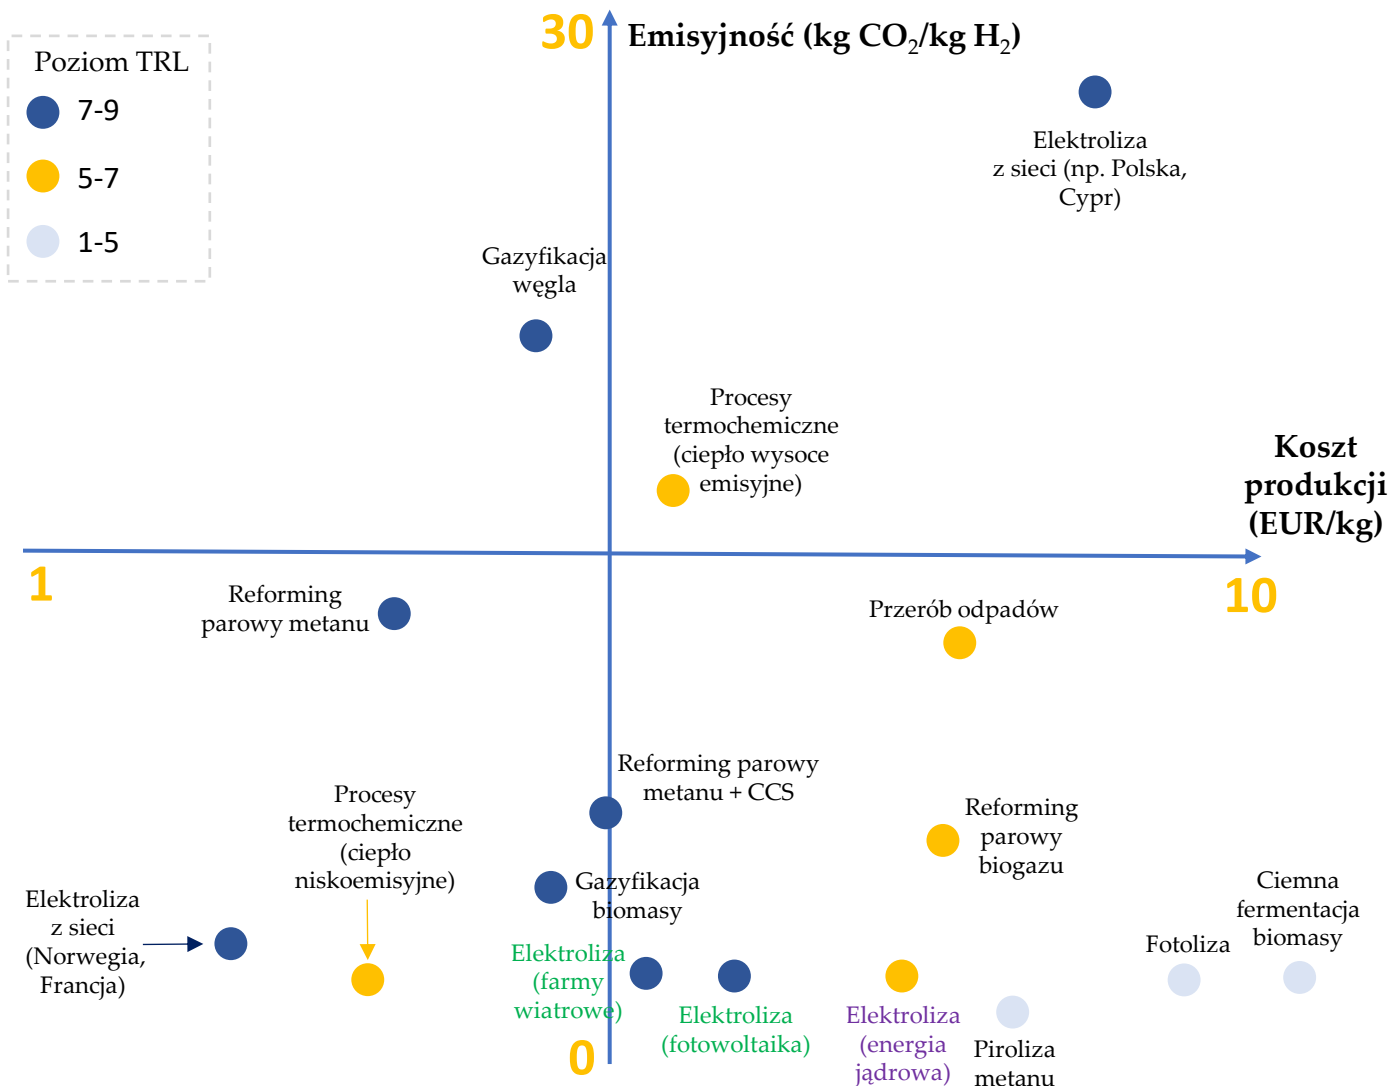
Poziom TRL

7-9

5-7

1-5

30

Emisyjność (kg $CO_2$/kg $H_2$)

Elektroliza z sieci (np. Polska, Cypr)

Gazyfikacja węgla

Procesy termochemiczne (ciepło wysoce emisyjne)

Koszt produkcji (EUR/kg)

1

10

Reforming parowy metanu

Przerób odpadów

Reforming parowy metanu + CCS

Procesy termochemiczne (ciepło niskoemisyjne)

Reforming parowy biogazu

Gazyfikacja biomasy

Elektroliza z sieci (Norwegia, Francja)

Ciemna fermentacja biomasy

Fotoliza

Elektroliza (farmy wiatrowe)

Elektroliza (fotowoltaika)

Elektroliza (energia jądrowa)

Piroliza metanu

0